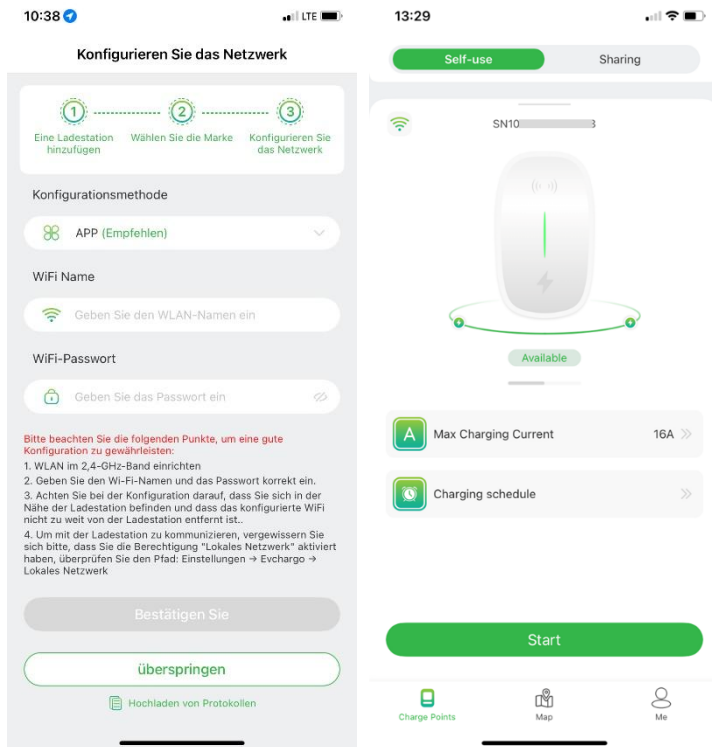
10:38

LTE

Konfigurieren Sie das Netzwerk

1
Eine Ladestation hinzufügen

2
Wählen Sie die Marke

3
Konfigurieren Sie das Netzwerk

Konfigurationsmethode

APP (Empfehlen)

WiFi Name

Geben Sie den WLAN-Namen ein

WiFi-Passwort

Geben Sie das Passwort ein

Bitte beachten Sie die folgenden Punkte, um eine gute Konfiguration zu gewährleisten:
1. WLAN im 2,4-GHz-Band einrichten
2. Geben Sie den Wi-Fi-Namen und das Passwort korrekt ein.
3. Achten Sie bei der Konfiguration darauf, dass Sie sich in der Nähe der Ladestation befinden und dass das konfigurierte WiFi nicht zu weit von der Ladestation entfernt ist..
4. Um mit der Ladestation zu kommunizieren, vergewissern Sie sich bitte, dass Sie die Berechtigung "Lokales Netzwerk" aktiviert haben, überprüfen Sie den Pfad: Einstellungen → Evchargo → Lokales Netzwerk

Bestätigen Sie

überspringen

Hochladen von Protokollen

13:29

Self-use

Sharing

SN10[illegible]3

Available

Max Charging Current

16A

Charging schedule

Start

Charge Points

Map

Me